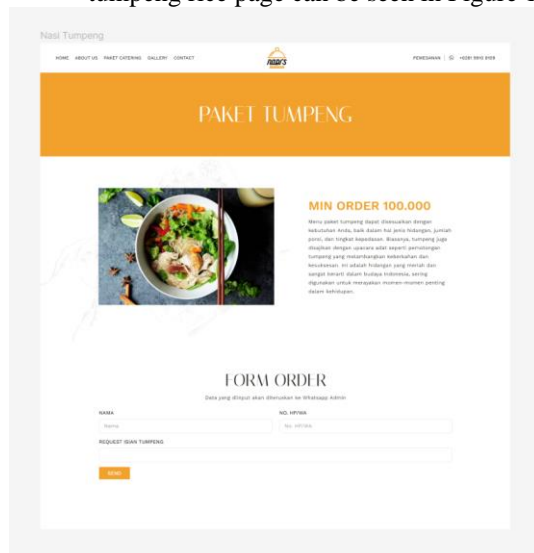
tumpeng rice page can be seen in Figure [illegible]

Nasi Tumpeng

HOME ABOUT US PAKET CATERING GALLERY CONTACT

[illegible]

PEMESANAN | +6281 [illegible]

PAKET TUMPENG

MIN ORDER 100.000

Menu paket tumpeng dapat disesuaikan dengan kebutuhan Anda, baik dalam hal jenis hidangan, jumlah porsi, dan tingkat kepedasan. Biasanya, tumpeng juga disajikan dengan upacara adat seperti permohonan tumpeng yang melambangkan kebersihan dan kesuksesan. Ini adalah hidangan yang meriah dan sangat berarti dalam budaya Indonesia, sering digunakan untuk merayakan momen-momen penting dalam kehidupan.

FORM ORDER

Data yang diinput akan diteruskan ke Whatsapp Admin

NAMA

Nama

NO. HP/WA

No. HP/WA

REQUEST ISIAN TUMPENG

SEND